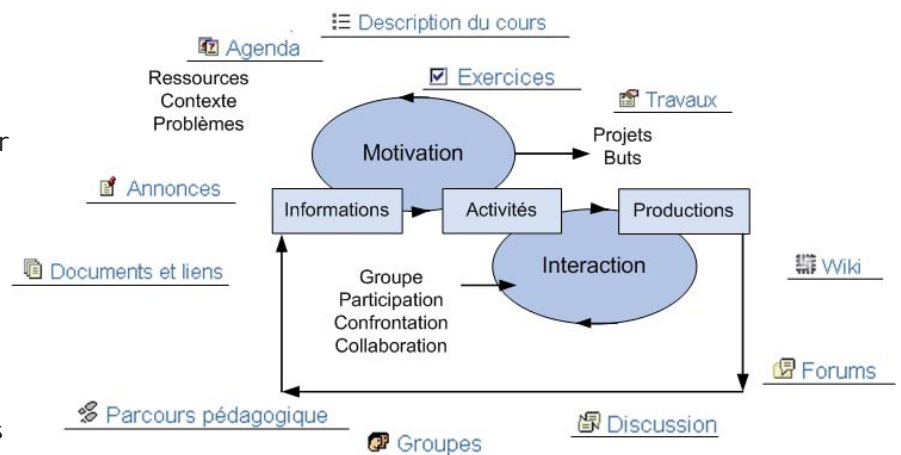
Description du cours

Agenda

Ressources
Contexte
Problèmes

Exercices

Travaux

Motivation

Projets
Buts

r

Annonces

Informations

Activités

Productions

Documents et liens

Interaction

Wiki

Groupe
Participation
Confrontation
Collaboration

Forums

Parcours pédagogique

s

Discussion

Groupes